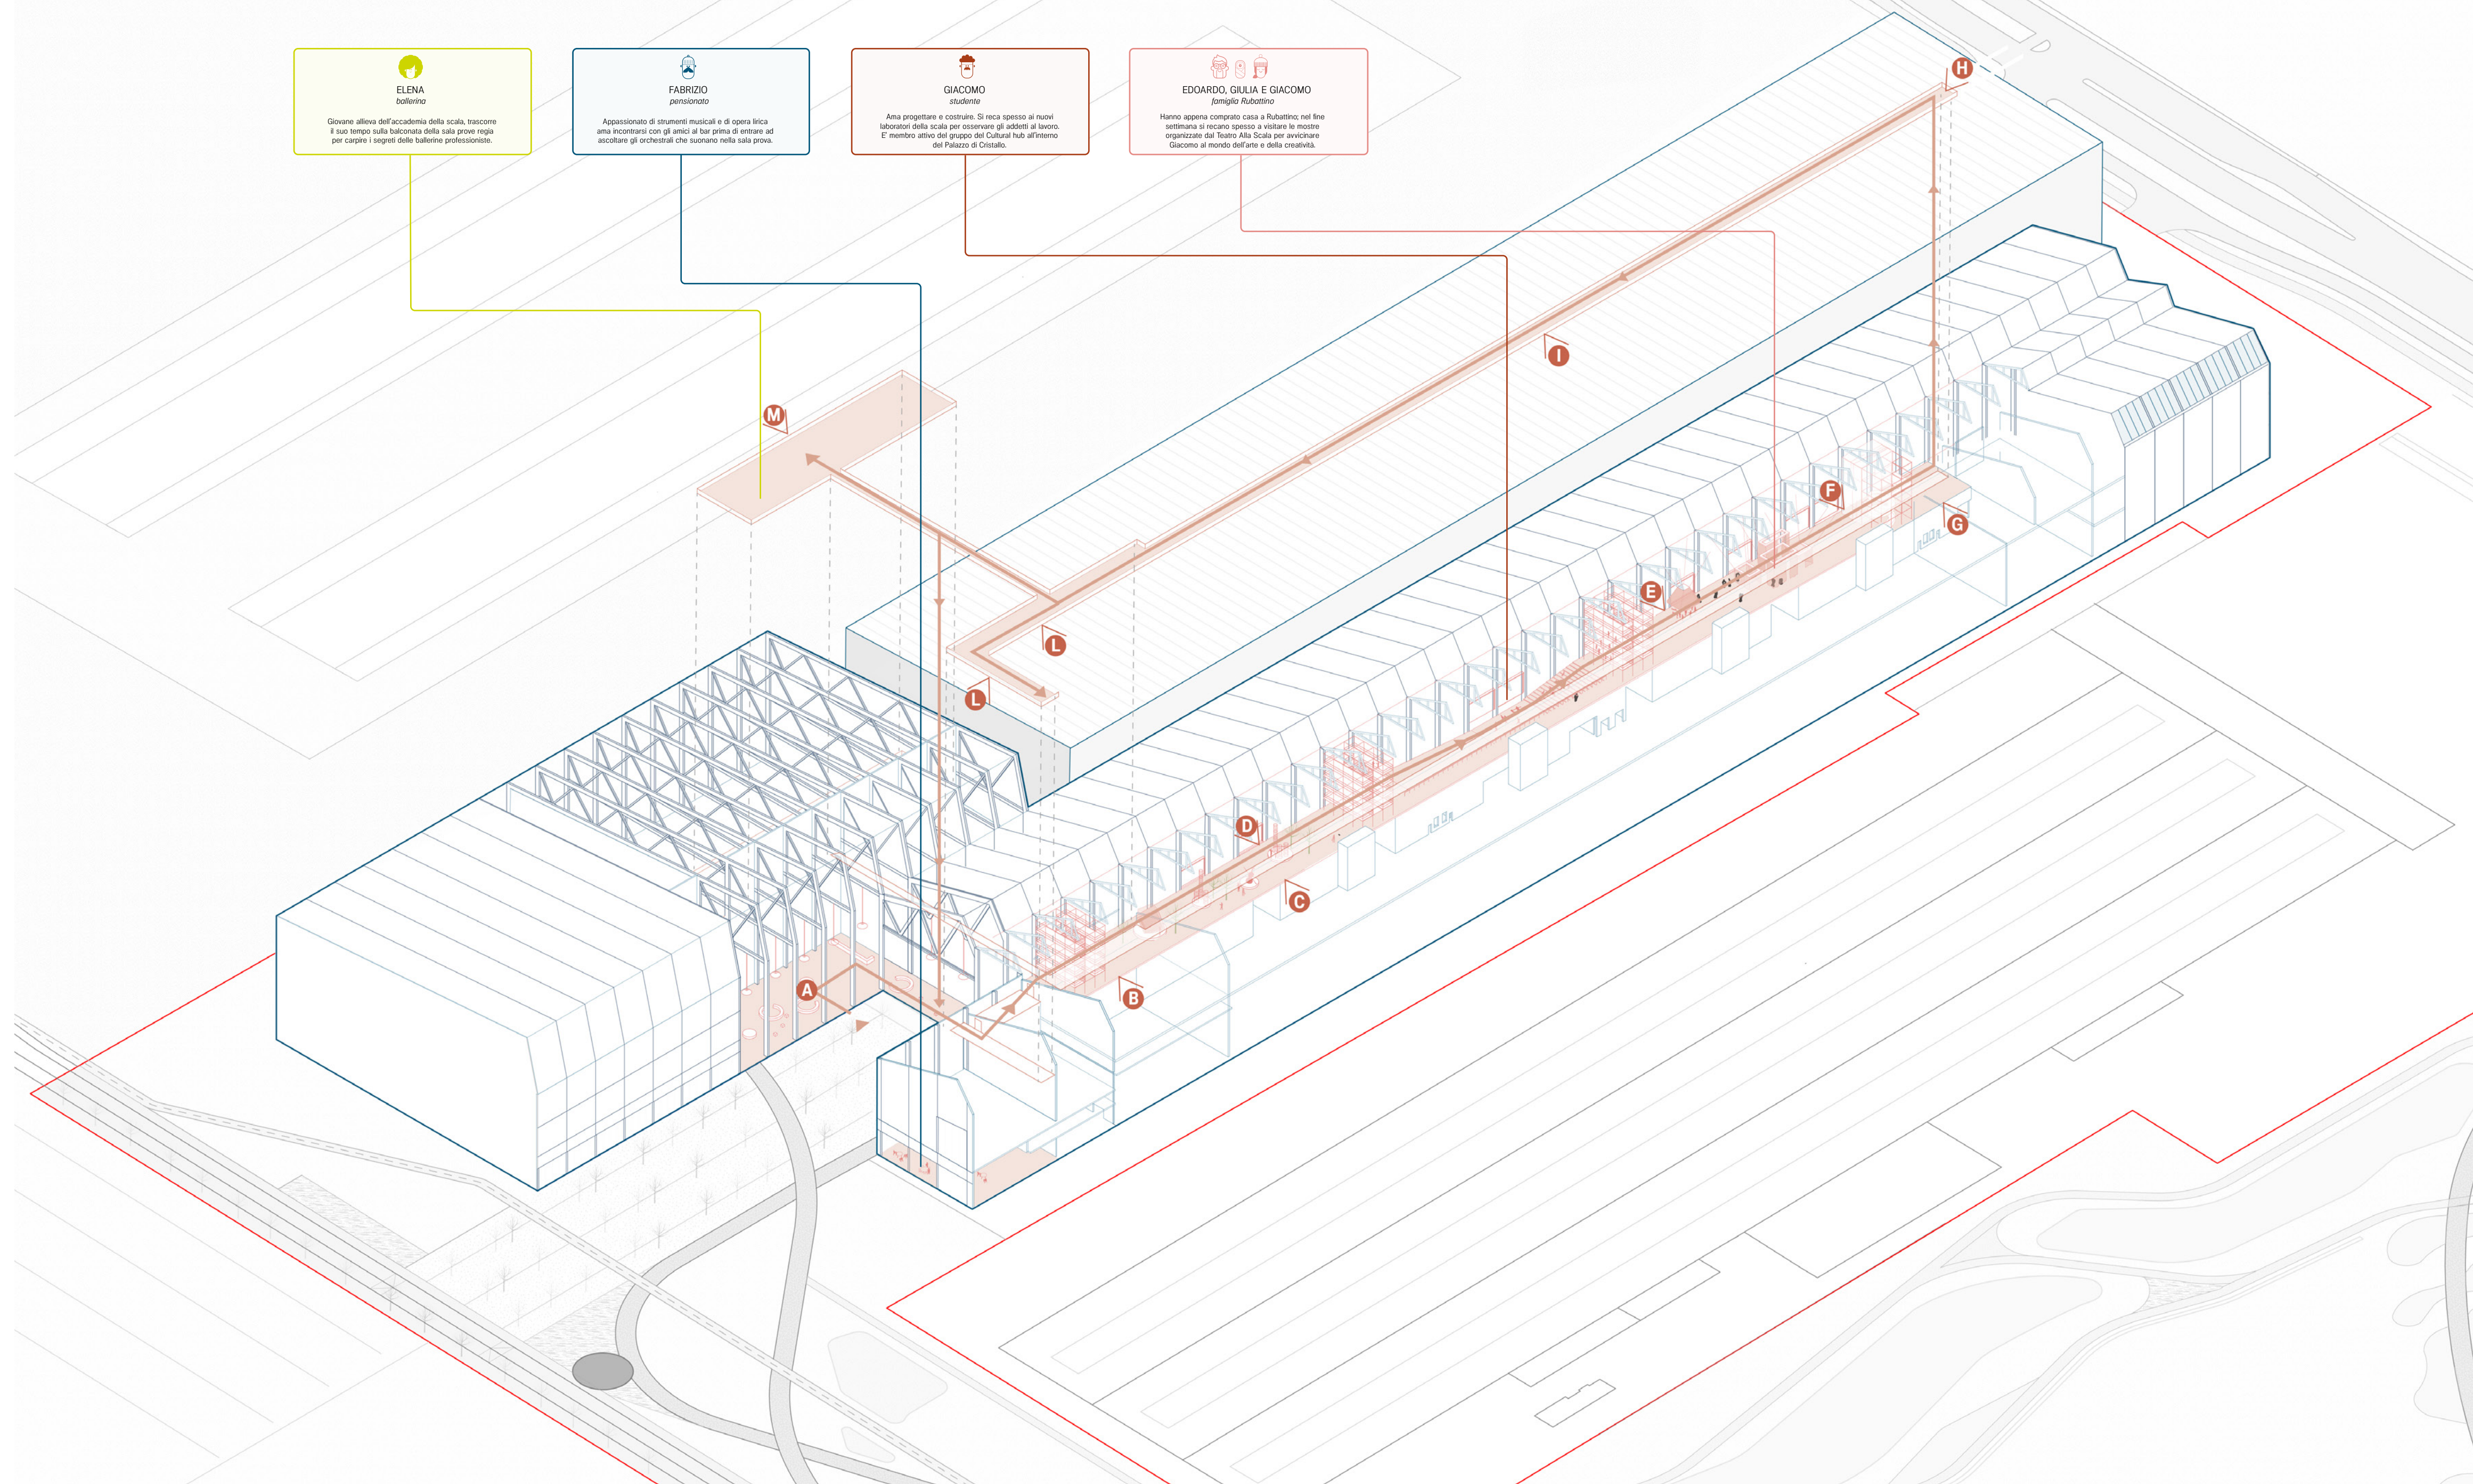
ELENA
ballerina

Giovane allieva dell'accademia della scala, trascorre il suo tempo sulla balconata della sala prove regia per carpire i segreti delle ballerine professioniste.

FABRIZIO
pensionato

Appassionato di strumenti musicali e di opera lirica ama incontrarsi con gli amici al bar prima di entrare ad ascoltare gli orchestrali che suonano nella sala prova.

GIACOMO
studente

Ama progettare e costruire. Si reca spesso ai nuovi laboratori della scala per osservare gli addetti al lavoro. E' membro attivo del gruppo del Cultural hub all'interno del Palazzo di Cristallo.

EDOARDO, GIULIA E GIACOMO
famiglia Rubattino

Hanno appena comprato casa a Rubattino; nel fine settimana si recano spesso a visitare le mostre organizzate dal Teatro Alla Scala per avvicinare Giacomo al mondo dell'arte e della creatività.

H

I

M

F

G

E

L

L

D

C

B

A